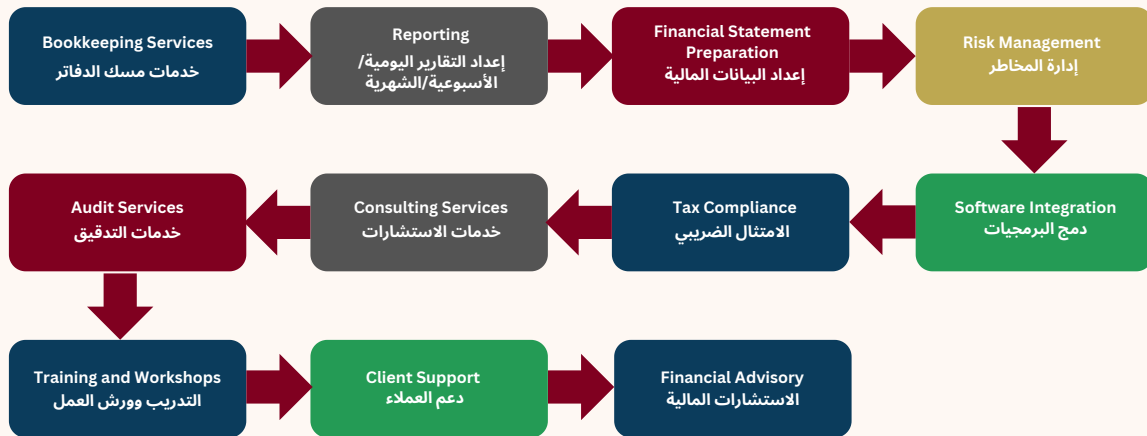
Bookkeeping Services
خدمات مسك الدفاتر

Reporting
إعداد التقارير اليومية/ الأسبوعية/الشهرية

Financial Statement Preparation
إعداد البيانات المالية

Risk Management
إدارة المخاطر

Software Integration
دمج البرمجيات

Tax Compliance
الامتثال الضريبي

Consulting Services
خدمات الاستشارات

Audit Services
خدمات التدقيق

Training and Workshops
التدريب وورش العمل

Client Support
دعم العملاء

Financial Advisory
الاستشارات المالية